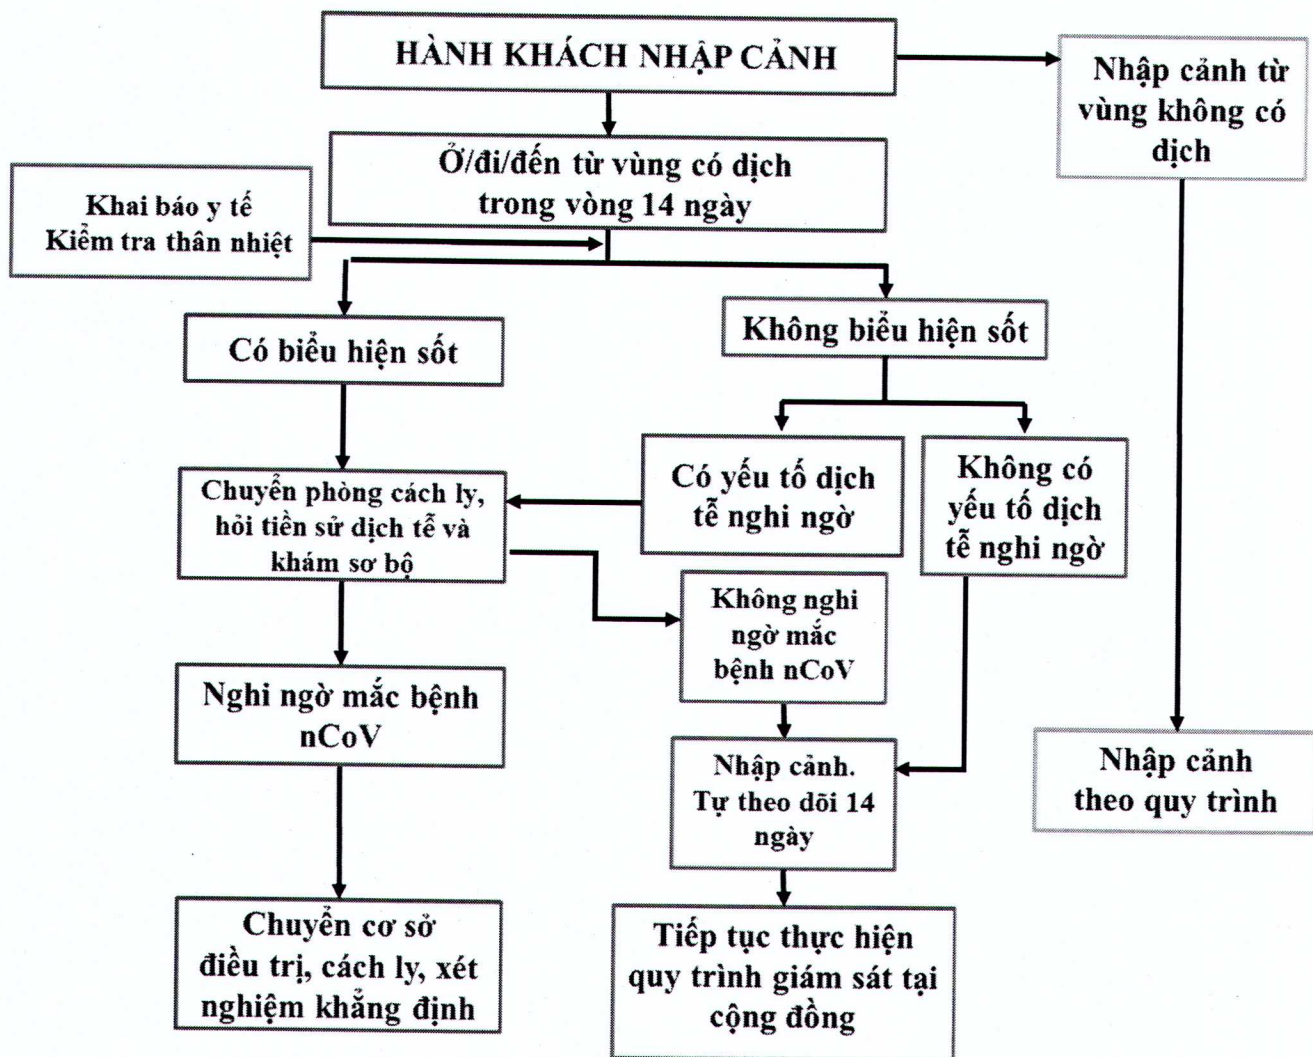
HÀNH KHÁCH NHẬP CẢNH

Nhập cảnh từ vùng không có dịch

Ở/đi/đến từ vùng có dịch trong vòng 14 ngày

Khai báo y tế
Kiểm tra thân nhiệt

Có biểu hiện sốt

Không biểu hiện sốt

Có yếu tố dịch tễ nghi ngờ

Không có yếu tố dịch tễ nghi ngờ

Chuyển phòng cách ly, hỏi tiền sử dịch tễ và khám sơ bộ

Không nghi ngờ mắc bệnh nCoV

Nghi ngờ mắc bệnh nCoV

Nhập cảnh. Tự theo dõi 14 ngày

Nhập cảnh theo quy trình

Chuyển cơ sở điều trị, cách ly, xét nghiệm khẳng định

Tiếp tục thực hiện quy trình giám sát tại cộng đồng